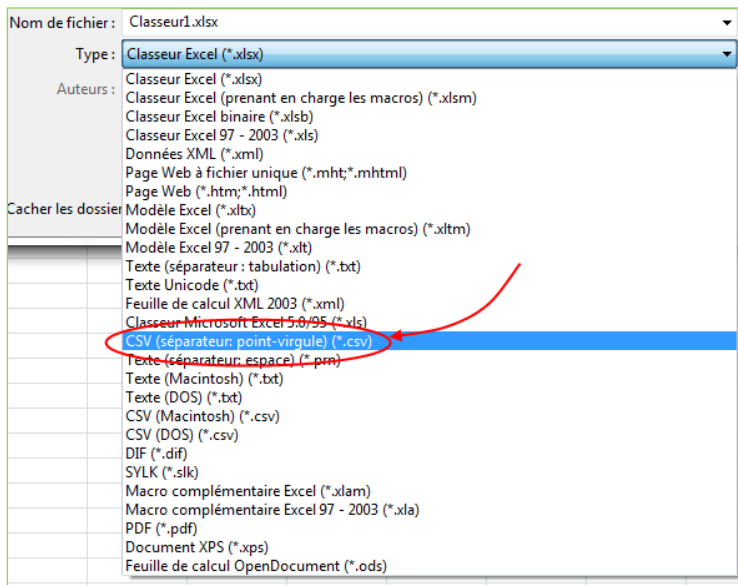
Nom de fichier : Classeur1.xlsx

Type : Classeur Excel (*.xlsx)

Auteurs :

Cacher les dossier

Classeur Excel (*.xlsx)
Classeur Excel (prenant en charge les macros) (*.xlsm)
Classeur Excel binaire (*.xlsb)
Classeur Excel 97 - 2003 (*.xls)
Données XML (*.xml)
Page Web à fichier unique (*.mht;*.mhtml)
Page Web (*.htm;*.html)
Modèle Excel (*.xltx)
Modèle Excel (prenant en charge les macros) (*.xltm)
Modèle Excel 97 - 2003 (*.xlt)
Texte (séparateur : tabulation) (*.txt)
Texte Unicode (*.txt)
Feuille de calcul XML 2003 (*.xml)
Classeur Microsoft Excel 5.0/95 (*.xls)
CSV (séparateur: point-virgule) (*.csv)
Texte (séparateur: espace) (*.prn)
Texte (Macintosh) (*.txt)
Texte (DOS) (*.txt)
CSV (Macintosh) (*.csv)
CSV (DOS) (*.csv)
DIF (*.dif)
SYLK (*.slk)
Macro complémentaire Excel (*.xlam)
Macro complémentaire Excel 97 - 2003 (*.xla)
PDF (*.pdf)
Document XPS (*.xps)
Feuille de calcul OpenDocument (*.ods)